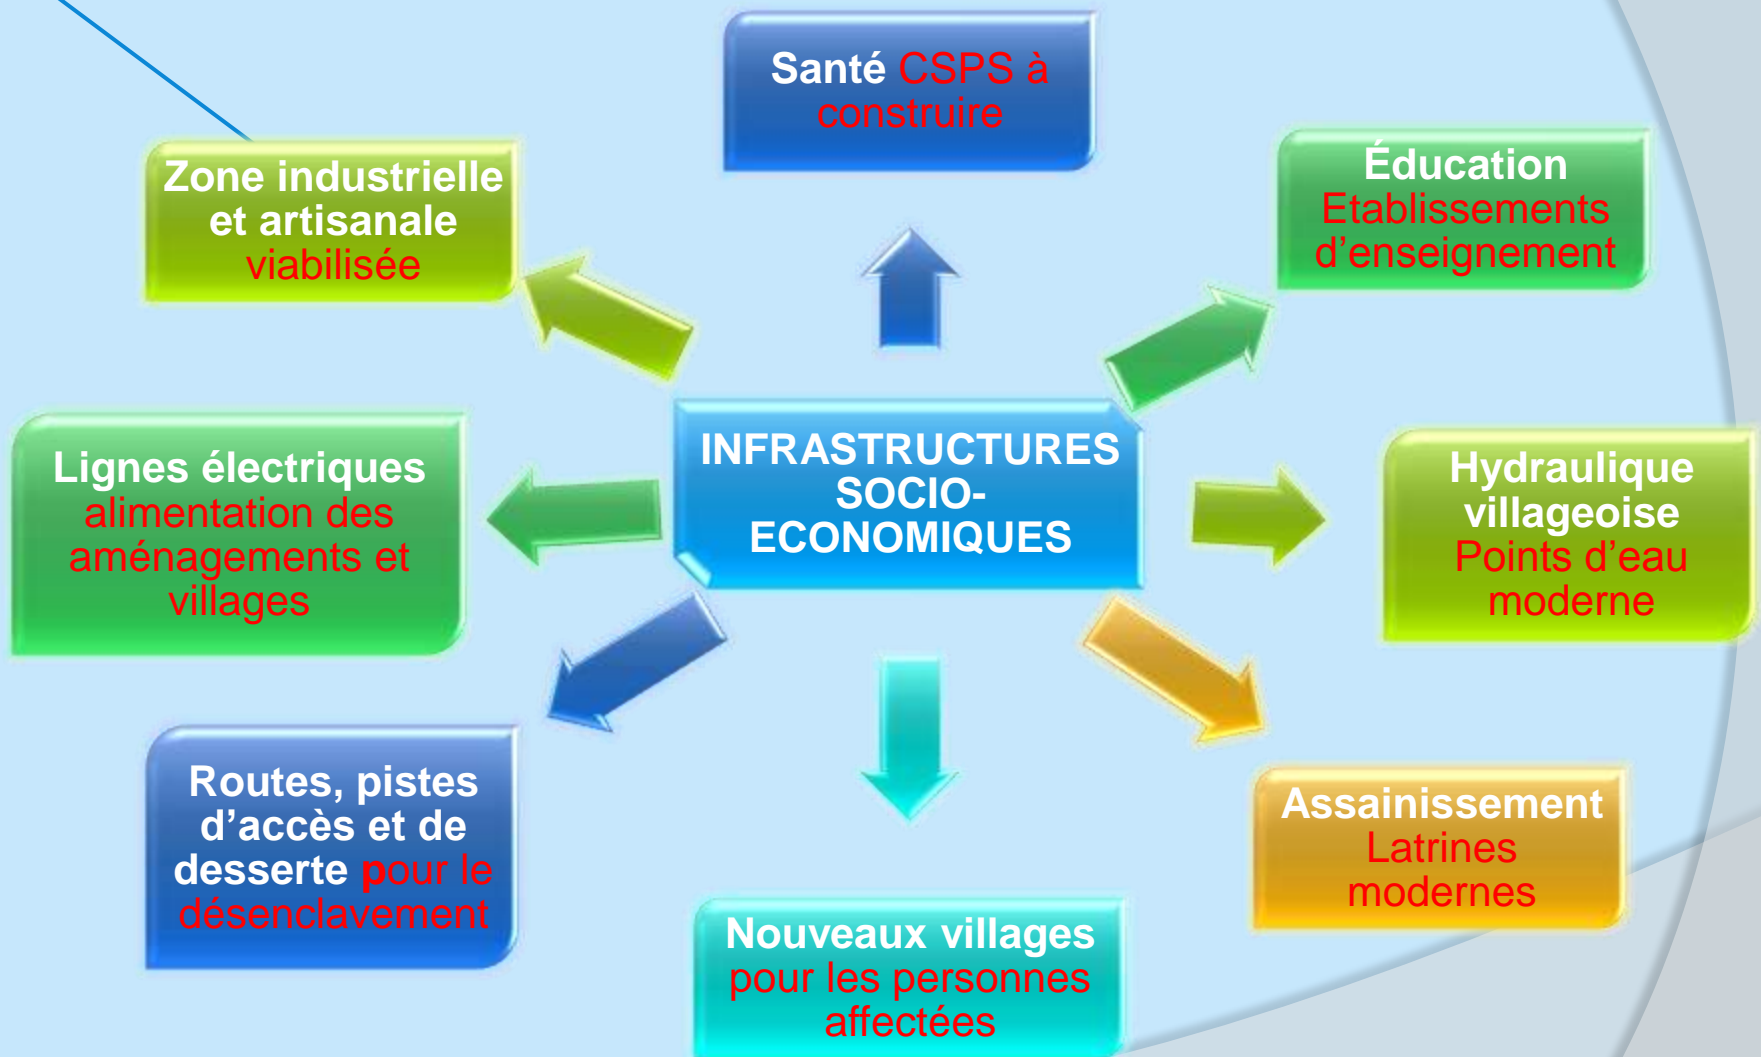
INFRASTRUCTURES SOCIO-ECONOMIQUES

Santé CSPS à construire

Éducation Etablissements d'enseignement

Hydraulique villageoise Points d'eau moderne

Assainissement Latrines modernes

Nouveaux villages pour les personnes affectées

Routes, pistes d'accès et de desserte pour le désenclavement

Lignes électriques alimentation des aménagements et villages

Zone industrielle et artisanale viabilisée